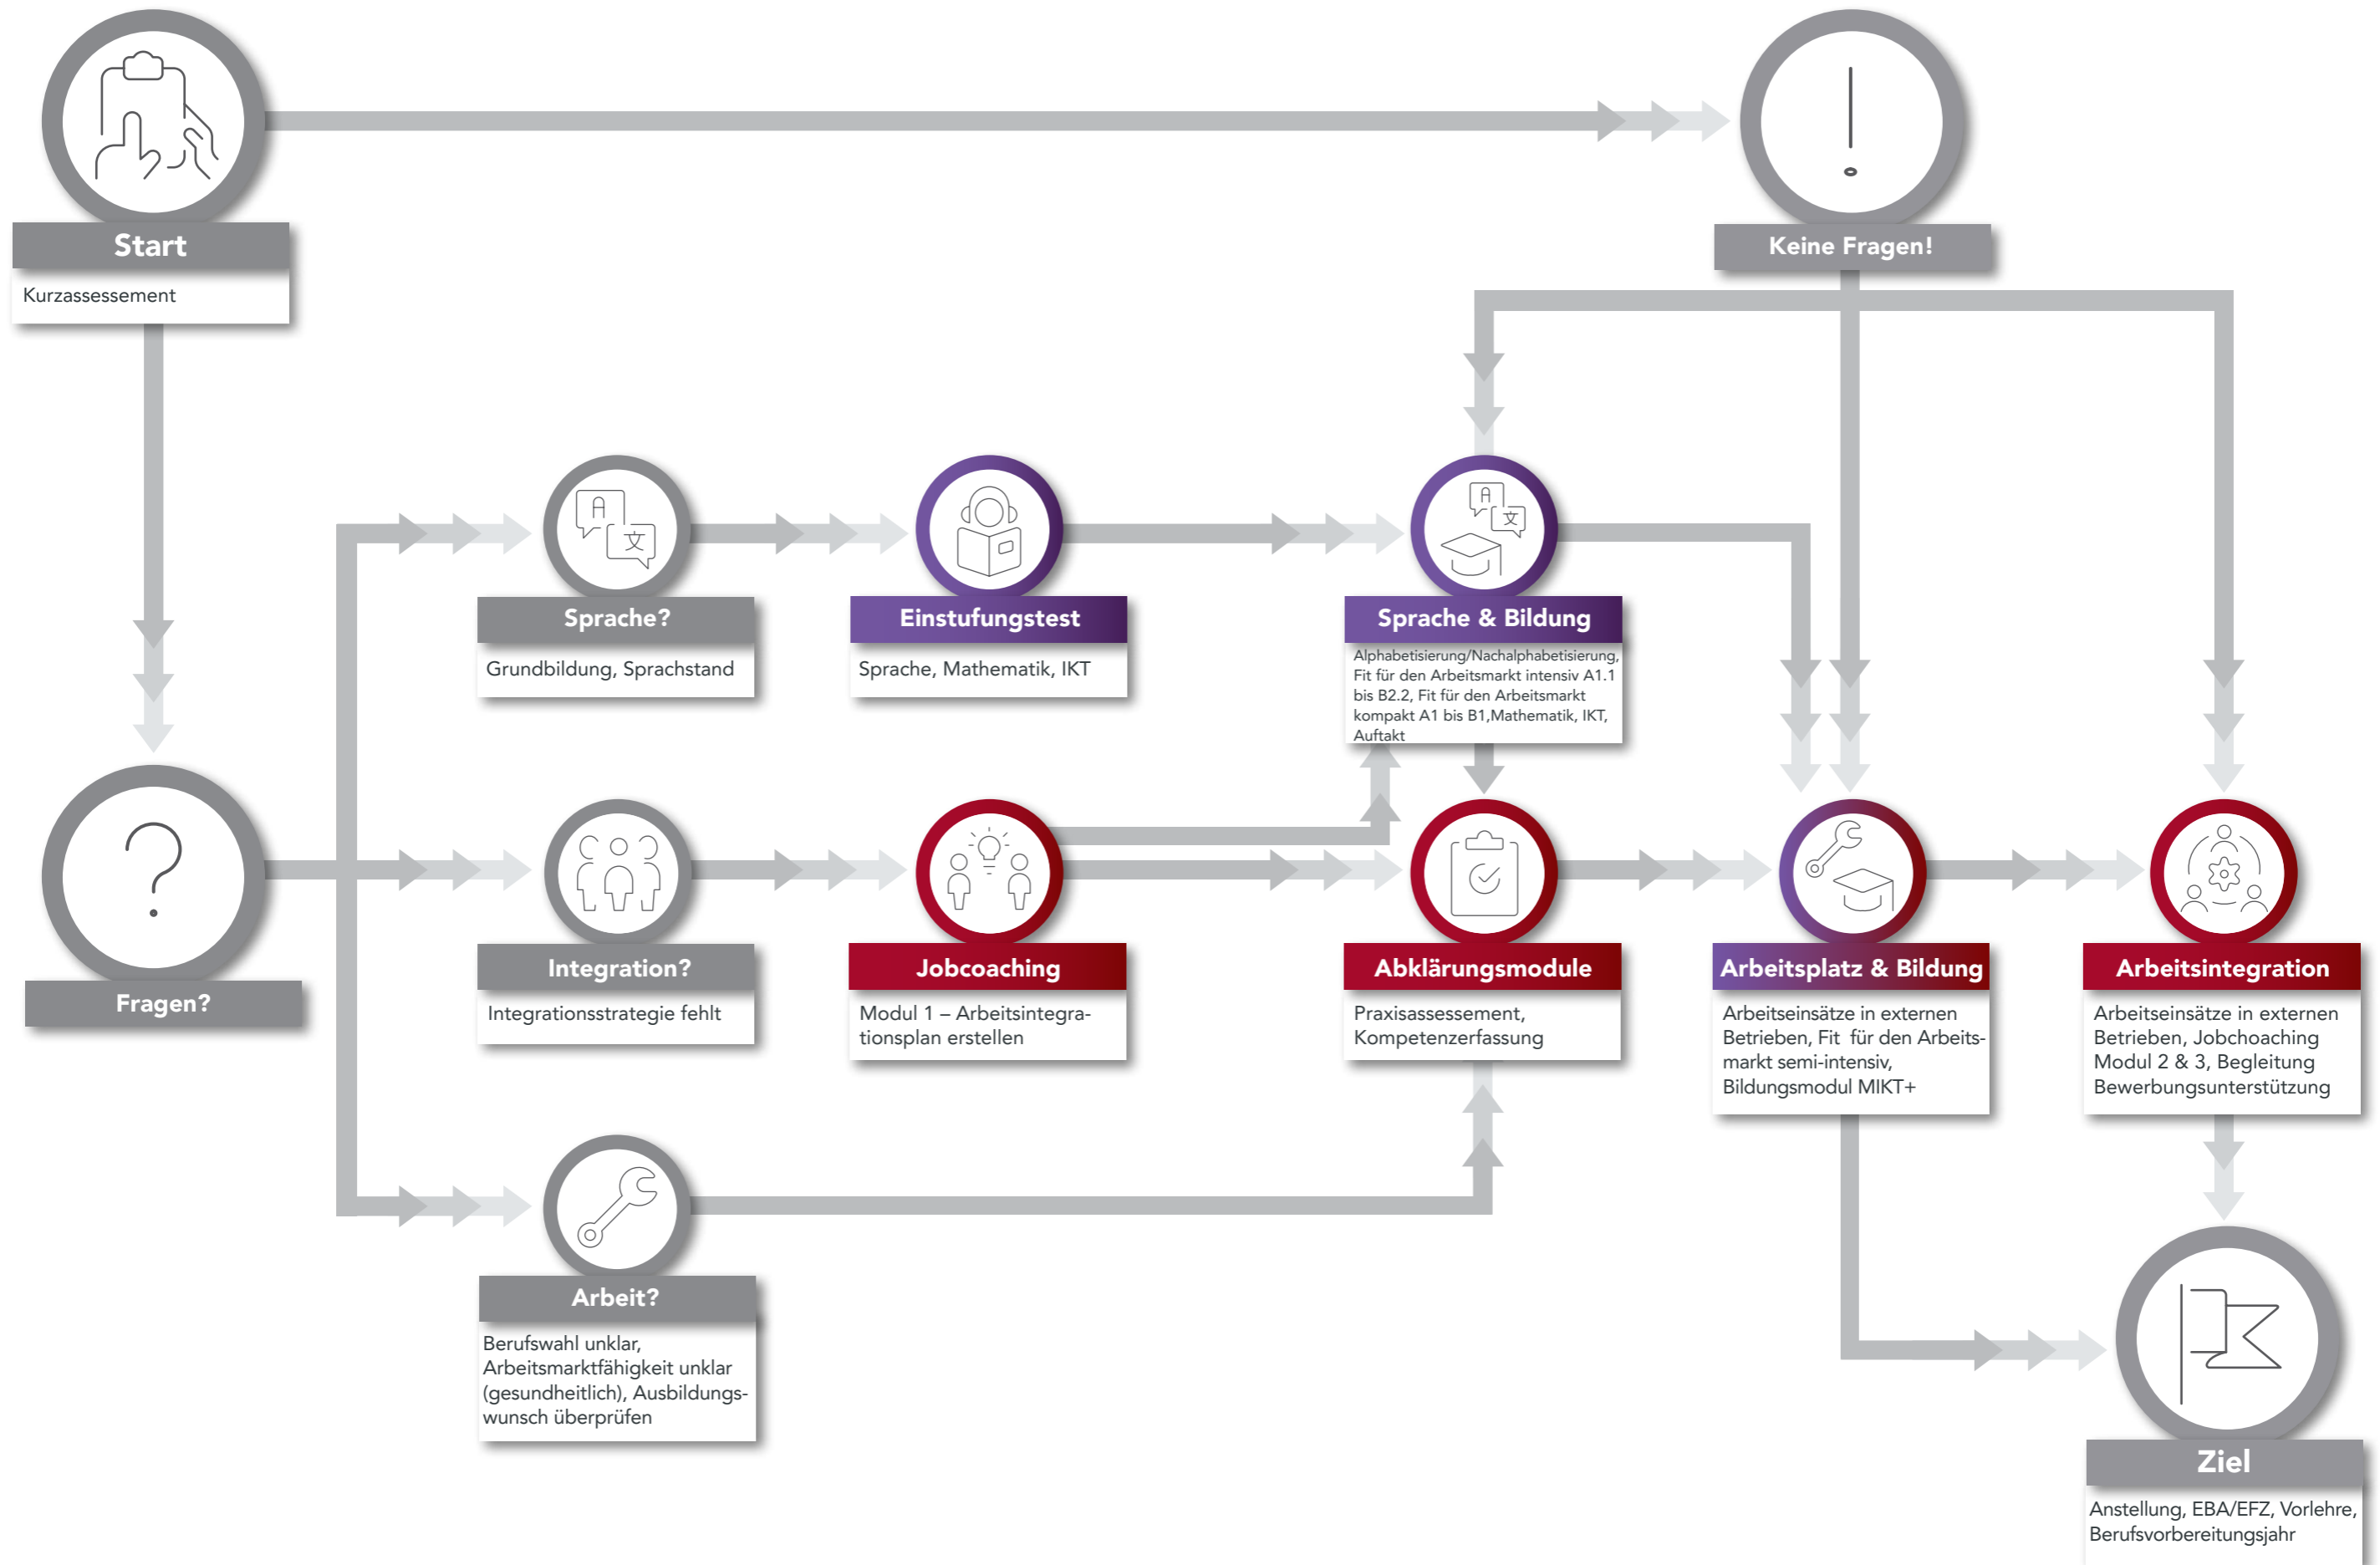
Start
Kurzassessement

Keine Fragen!

Fragen?

Sprache?
Grundbildung, Sprachstand

Einstufungstest
Sprache, Mathematik, IKT

Sprache & Bildung
Alphabetisierung/Nachalphabetisierung, Fit für den Arbeitsmarkt intensiv A1.1 bis B2.2, Fit für den Arbeitsmarkt kompakt A1 bis B1,Mathematik, IKT, Auftakt

Integration?
Integrationsstrategie fehlt

Jobcoaching
Modul 1 – Arbeitsintegrationsplan erstellen

Abklärungsmodule
Praxisassessement, Kompetenzerfassung

Arbeitsplatz & Bildung
Arbeitseinsätze in externen Betrieben, Fit für den Arbeitsmarkt semi-intensiv, Bildungsmodul MIKT+

Arbeitsintegration
Arbeitseinsätze in externen Betrieben, Jobchoaching Modul 2 & 3, Begleitung Bewerbungsunterstützung

Arbeit?
Berufswahl unklar, Arbeitsmarktfähigkeit unklar (gesundheitlich), Ausbildungswunsch überprüfen

Ziel
Anstellung, EBA/EFZ, Vorlehre, Berufsvorbereitungsjahr